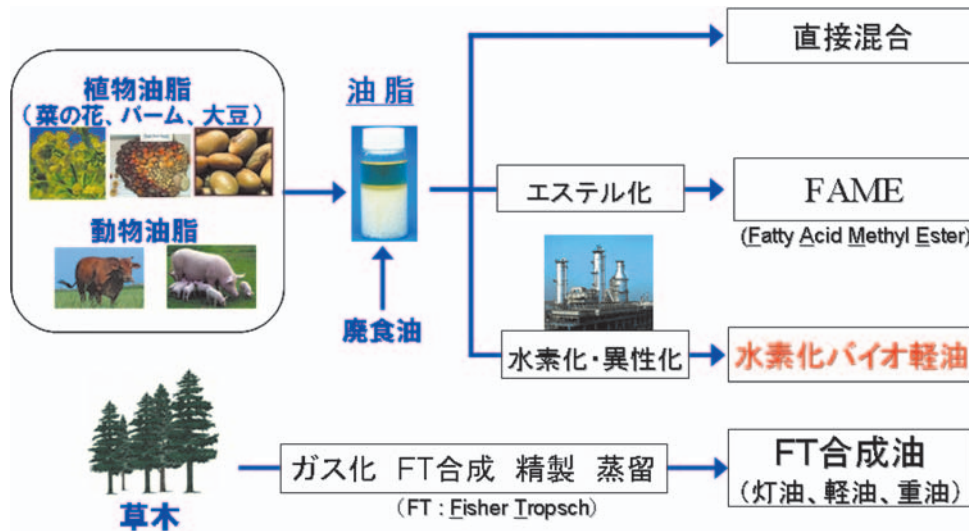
植物油脂
（菜の花、パーム、大豆）

動物油脂

油脂

廃食油

直接混合

エステル化

FAME

(Fatty Acid Methyl Ester)

水素化・異性化

水素化バイオ軽油

草木

ガス化　FT合成　精製　蒸留

(FT : Fisher Tropsch)

FT合成油
（灯油、軽油、重油）